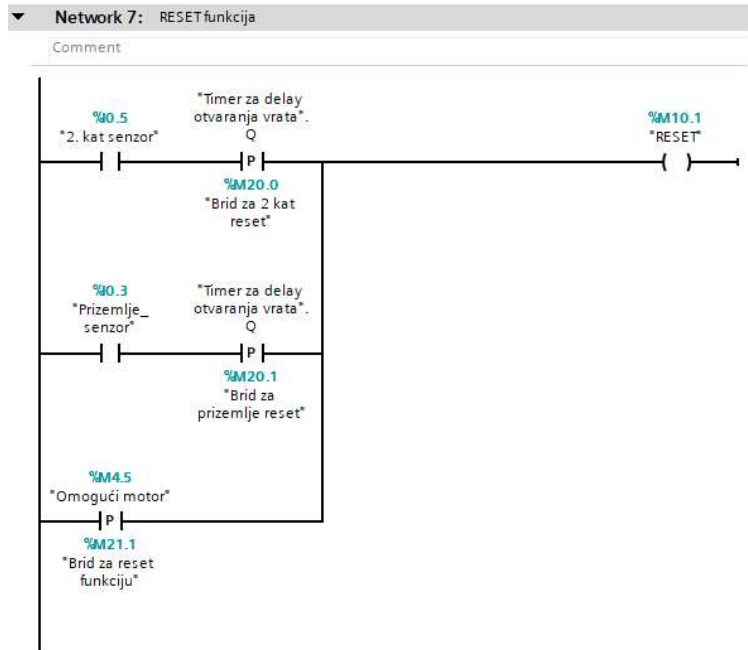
Network 7: RESET funkcija

Comment

%I0.5
"2. kat senzor"

"Timer za delay otvaranja vrata".Q

P

%M20.0
"Brid za 2 kat reset"

%M10.1
"RESET"

%I0.3
"Prizemlje_senzor"

"Timer za delay otvaranja vrata".Q

P

%M20.1
"Brid za prizemlje reset"

%M4.5
"Omogući motor"

P

%M21.1
"Brid za reset funkciju"